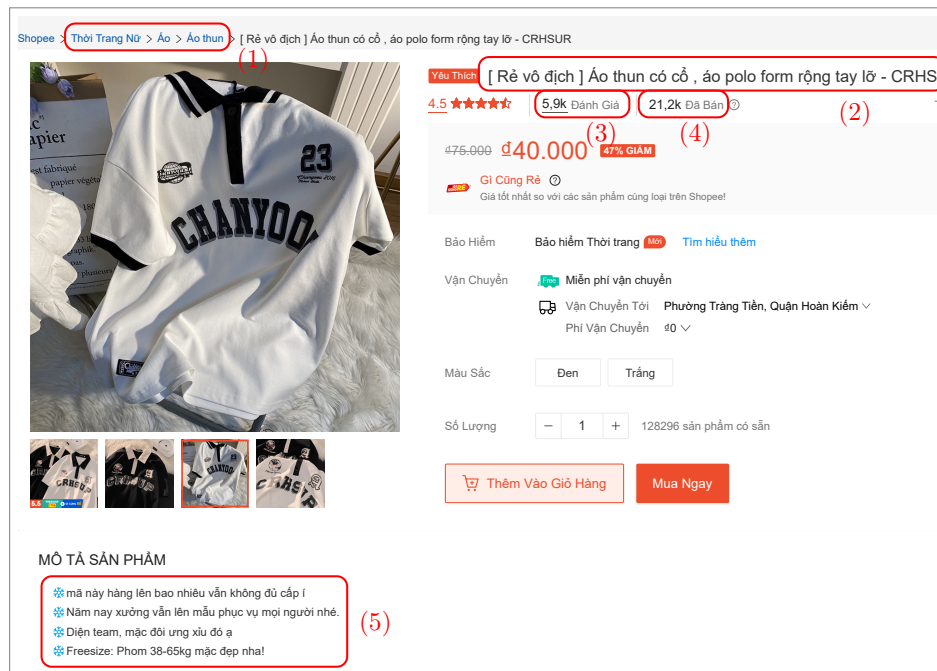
Shopee > Thời Trang Nữ > Áo > Áo thun > [ Rẻ vô địch ] Áo thun có cổ , áo polo form rộng tay lỡ - CRHSUR

(1)

Yêu Thích [ Rẻ vô địch ] Áo thun có cổ , áo polo form rộng tay lỡ - CRHS

(2)

4.5 ★★★★★ | 5,9k Đánh Giá | 21,2k Đã Bán ?

(3) (4)

₫75.000 ₫40.000 47% GIẢM

Gì Cũng Rẻ ?
Giá tốt nhất so với các sản phẩm cùng loại trên Shopee!

Bảo Hiểm Bảo hiểm Thời trang Mới Tìm hiểu thêm

Vận Chuyển Miễn phí vận chuyển
Vận Chuyển Tới Phường Tràng Tiền, Quận Hoàn Kiếm
Phí Vận Chuyển ₫0

Màu Sắc Đen Trắng

Số Lượng − 1 + 128296 sản phẩm có sẵn

Thêm Vào Giỏ Hàng Mua Ngay

23
CHANYOO

MÔ TẢ SẢN PHẨM

mã này hàng lên bao nhiêu vẫn không đủ cấp í
Năm nay xưởng vẫn lên mẫu phục vụ mọi người nhé.
Diện team, mặc đôi ưng xỉu đó ạ
Freesize: Phom 38-65kg mặc đẹp nha!

(5)